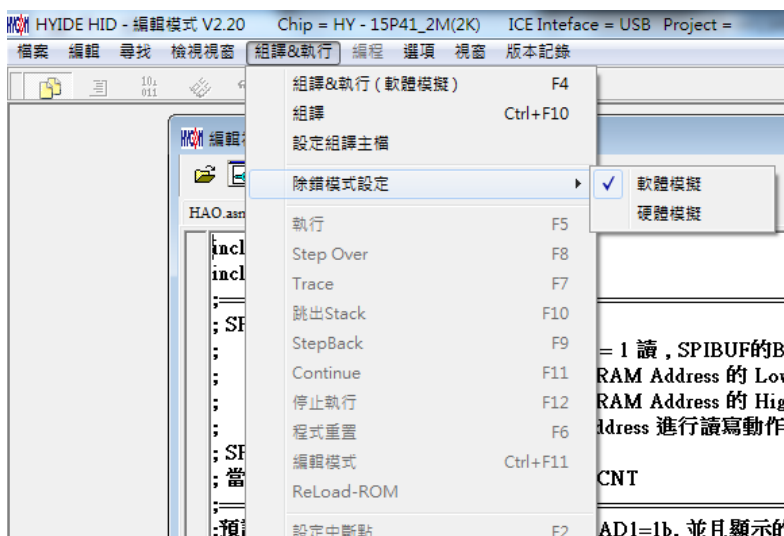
HYIDE HID - 編輯模式 V2.20 Chip = HY - 15P41_2M(2K) ICE Inteface = USB Project =

檔案 編輯 尋找 檢視視窗 組譯&執行 編程 選項 視窗 版本記錄

10↓
011

編輯

HAO.asm

組譯&執行 ( 軟體模擬 ) F4
組譯 Ctrl+F10
設定組譯主檔
除錯模式設定
✓ 軟體模擬
硬體模擬
執行 F5
Step Over F8
Trace F7
跳出Stack F10
StepBack F9
Continue F11
停止執行 F12
程式重置 F6
編輯模式 Ctrl+F11
ReLoad-ROM
設定中斷點 F2

incl
incl
;
; SP
;
;
;
;
; SP
; 當
;
;預

= 1 讀 , SPIBUF的B
RAM Address 的 Lov
RAM Address 的 Hig
ddress 進行讀寫動作
CNT
AD1=1b, 並且顯示的